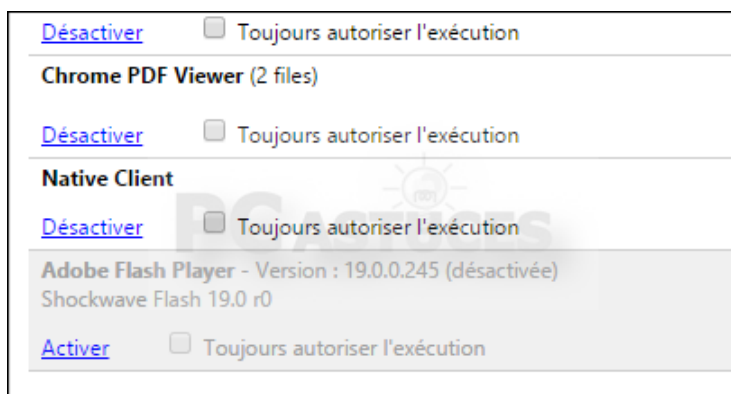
Désactiver Toujours autoriser l'exécution

**Chrome PDF Viewer** (2 files)

Désactiver Toujours autoriser l'exécution

**Native Client**

Désactiver Toujours autoriser l'exécution

PC ASTUCES

**Adobe Flash Player** - Version : 19.0.0.245 (désactivée)
Shockwave Flash 19.0 r0

Activer Toujours autoriser l'exécution